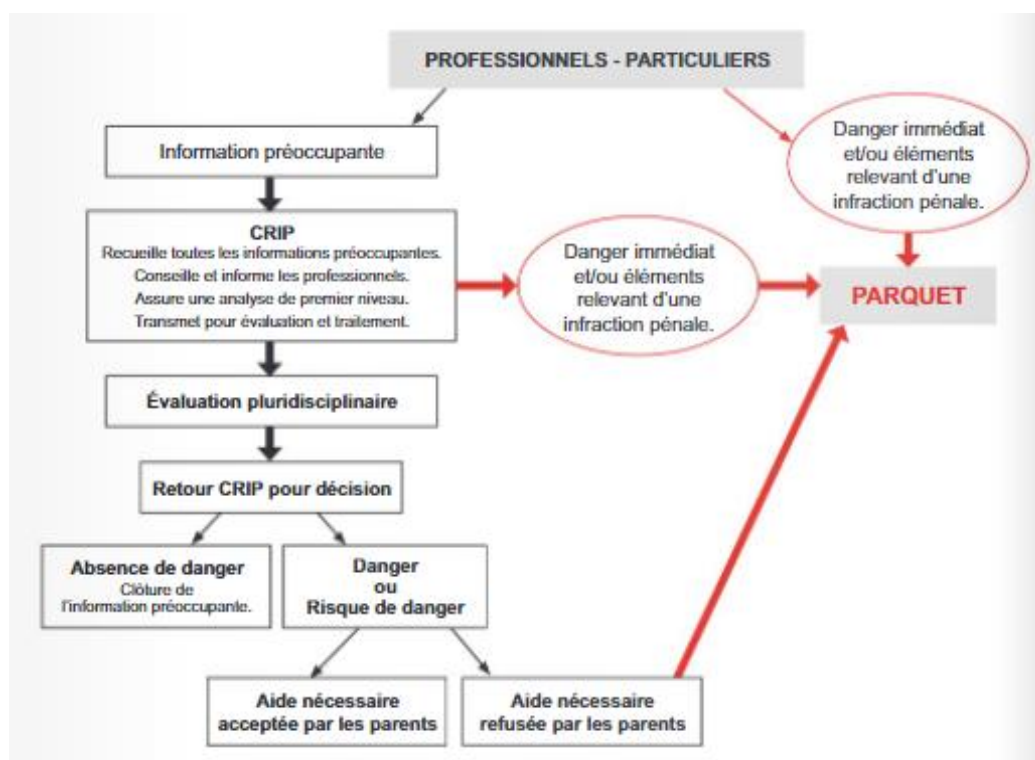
PROFESSIONNELS - PARTICULIERS

Information préoccupante

Danger immédiat et/ou éléments relevant d'une infraction pénale.

CRIP
Recueille toutes les informations préoccupantes.
Conseille et informe les professionnels.
Assure une analyse de premier niveau.
Transmet pour évaluation et traitement.

Danger immédiat et/ou éléments relevant d'une infraction pénale.

PARQUET

Évaluation pluridisciplinaire

Retour CRIP pour décision

Absence de danger
Clôture de l'information préoccupante.

Danger ou Risque de danger

Aide nécessaire acceptée par les parents

Aide nécessaire refusée par les parents